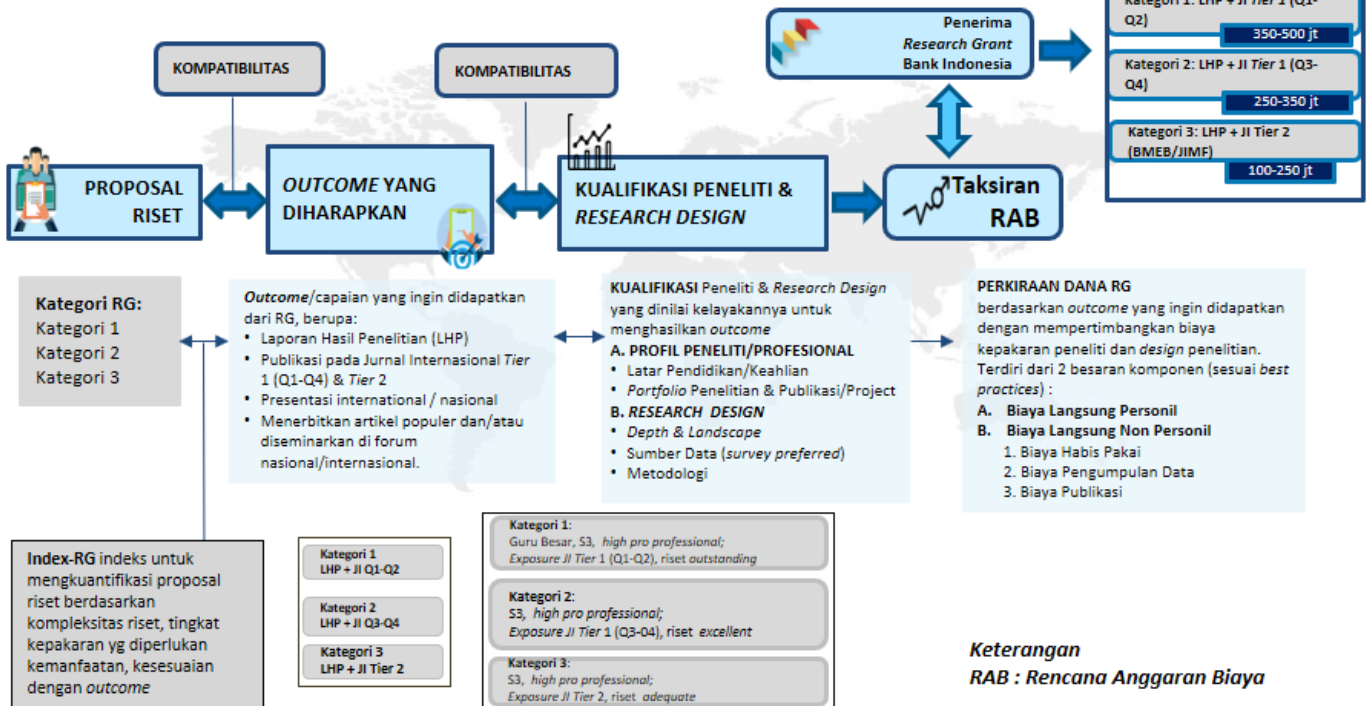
Kategori 1: LHP + JI Tier 1 (Q1-Q2)
350-500 jt

Kategori 2: LHP + JI Tier 1 (Q3-Q4)
250-350 jt

Kategori 3: LHP + JI Tier 2 (BMEB/JIMF)
100-250 jt

Penerima Research Grant Bank Indonesia

KOMPATIBILITAS

KOMPATIBILITAS

PROPOSAL RISET

OUTCOME YANG DIHARAPKAN

KUALIFIKASI PENELITI & RESEARCH DESIGN

Taksiran RAB

Kategori RG:
Kategori 1
Kategori 2
Kategori 3

Outcome/capaian yang ingin didapatkan dari RG, berupa:
• Laporan Hasil Penelitian (LHP)
• Publikasi pada Jurnal Internasional Tier 1 (Q1-Q4) & Tier 2
• Presentasi international / nasional
• Menerbitkan artikel populer dan/atau diseminarkan di forum nasional/internasional.

KUALIFIKASI Peneliti & Research Design yang dinilai kelayakannya untuk menghasilkan outcome
A. PROFIL PENELITI/PROFESIONAL
• Latar Pendidikan/Keahlian
• Portfolio Penelitian & Publikasi/Project
B. RESEARCH DESIGN
• Depth & Landscape
• Sumber Data (survey preferred)
• Metodologi

PERKIRAAN DANA RG
berdasarkan outcome yang ingin didapatkan dengan mempertimbangkan biaya kepakaran peneliti dan design penelitian.
Terdiri dari 2 besaran komponen (sesuai best practices) :
A. Biaya Langsung Personil
B. Biaya Langsung Non Personil
1. Biaya Habis Pakai
2. Biaya Pengumpulan Data
3. Biaya Publikasi

Index-RG indeks untuk mengkuantifikasi proposal riset berdasarkan kompleksitas riset, tingkat kepakaran yg diperlukan kemanfaatan, kesesuaian dengan outcome

Kategori 1
LHP + JI Q1-Q2

Kategori 2
LHP + JI Q3-Q4

Kategori 3
LHP + JI Tier 2

Kategori 1:
Guru Besar, S3, high pro professional;
Exposure JI Tier 1 (Q1-Q2), riset outstanding

Kategori 2:
S3, high pro professional;
Exposure JI Tier 1 (Q3-04), riset excellent

Kategori 3:
S3, high pro professional;
Exposure JI Tier 2, riset adequate

Keterangan
RAB : Rencana Anggaran Biaya